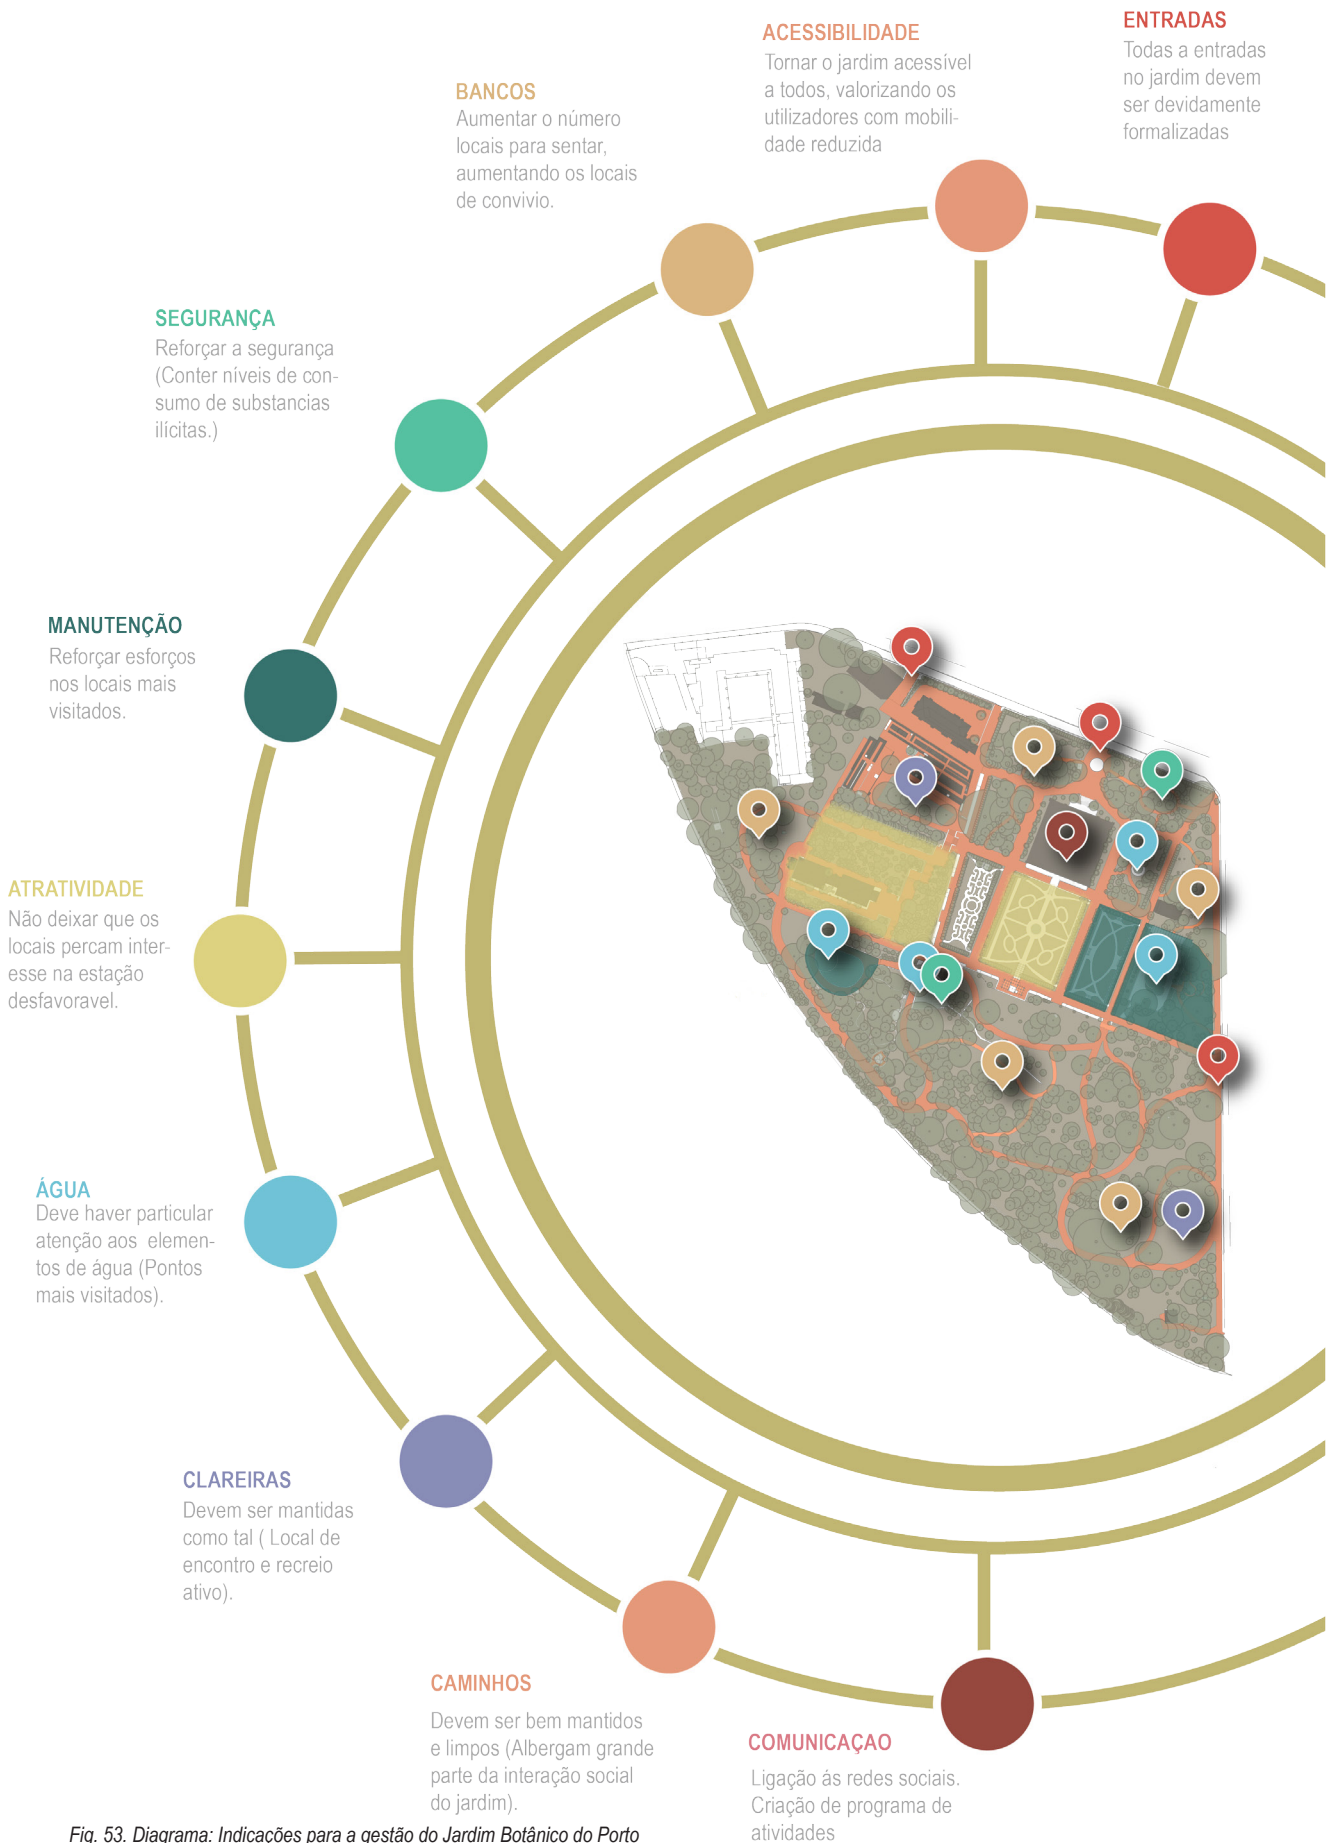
ENTRADAS
Todas a entradas no jardim devem ser devidamente formalizadas

ACESSIBILIDADE
Tornar o jardim acessível a todos, valorizando os utilizadores com mobilidade reduzida

BANCOS
Aumentar o número locais para sentar, aumentando os locais de convivio.

SEGURANÇA
Reforçar a segurança (Conter níveis de consumo de substancias ilícitas.)

MANUTENÇÃO
Reforçar esforços nos locais mais visitados.

ATRATIVIDADE
Não deixar que os locais percam interesse na estação desfavoravel.

ÁGUA
Deve haver particular atenção aos elementos de água (Pontos mais visitados).

CLAREIRAS
Devem ser mantidas como tal ( Local de encontro e recreio ativo).

CAMINHOS
Devem ser bem mantidos e limpos (Albergam grande parte da interação social do jardim).

COMUNICAÇAO
Ligação ás redes sociais. Criação de programa de atividades

Fig. 53. Diagrama: Indicações para a gestão do Jardim Botânico do Porto